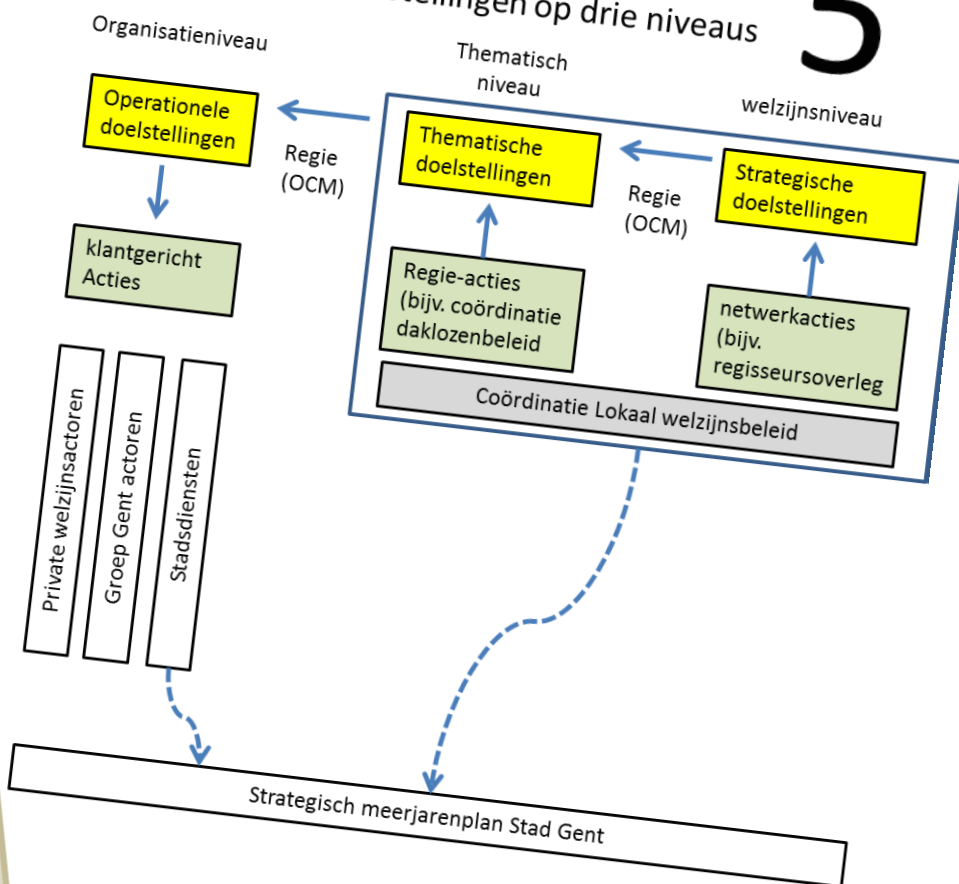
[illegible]tellingen op drie niveaus

5

Organisatieniveau

Thematisch niveau

welzijnsniveau

Operationele doelstellingen

Regie (OCM)

Thematische doelstellingen

Regie (OCM)

Strategische doelstellingen

klantgericht Acties

Regie-acties (bijv. coördinatie daklozenbeleid

netwerkacties (bijv. regisseursoverleg

Coördinatie Lokaal welzijnsbeleid

Private welzijnsactoren

Groep Gent actoren

Stadsdiensten

Strategisch meerjarenplan Stad Gent